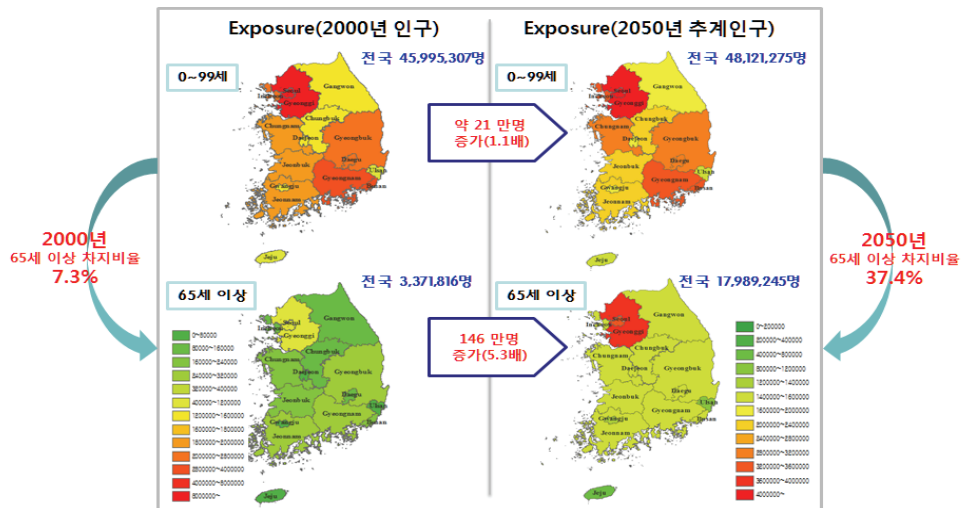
Exposure(2000년 인구)

전국 45,995,307명

0~99세

Seoul
Incheon
Gyeonggi
Gangwon
Chungbuk
Chungnam
Daejeon
Gyeongbuk
Daegu
Jeonbuk
Ulsan
Gwangju
Gyeongnam
Busan
Jeonnam
Jeju

Exposure(2050년 추계인구)

전국 48,121,275명

0~99세

약 21 만명 증가(1.1배)

2000년
65세 이상 차지비율
7.3%

2050년
65세 이상 차지비율
37.4%

65세 이상

전국 3,371,816명

65세 이상

전국 17,989,245명

146 만명 증가(5.3배)

0~80000
80000~160000
160000~240000
240000~320000
320000~400000
400000~1200000
1200000~1600000
1600000~1800000
1800000~2000000
2000000~2800000
2800000~4000000
4000000~6000000
6000000~

0~200000
200000~400000
400000~800000
800000~1200000
1200000~1400000
1400000~1600000
1600000~2000000
2000000~2400000
2400000~2800000
2800000~3200000
3200000~3600000
3600000~4000000
4000000~